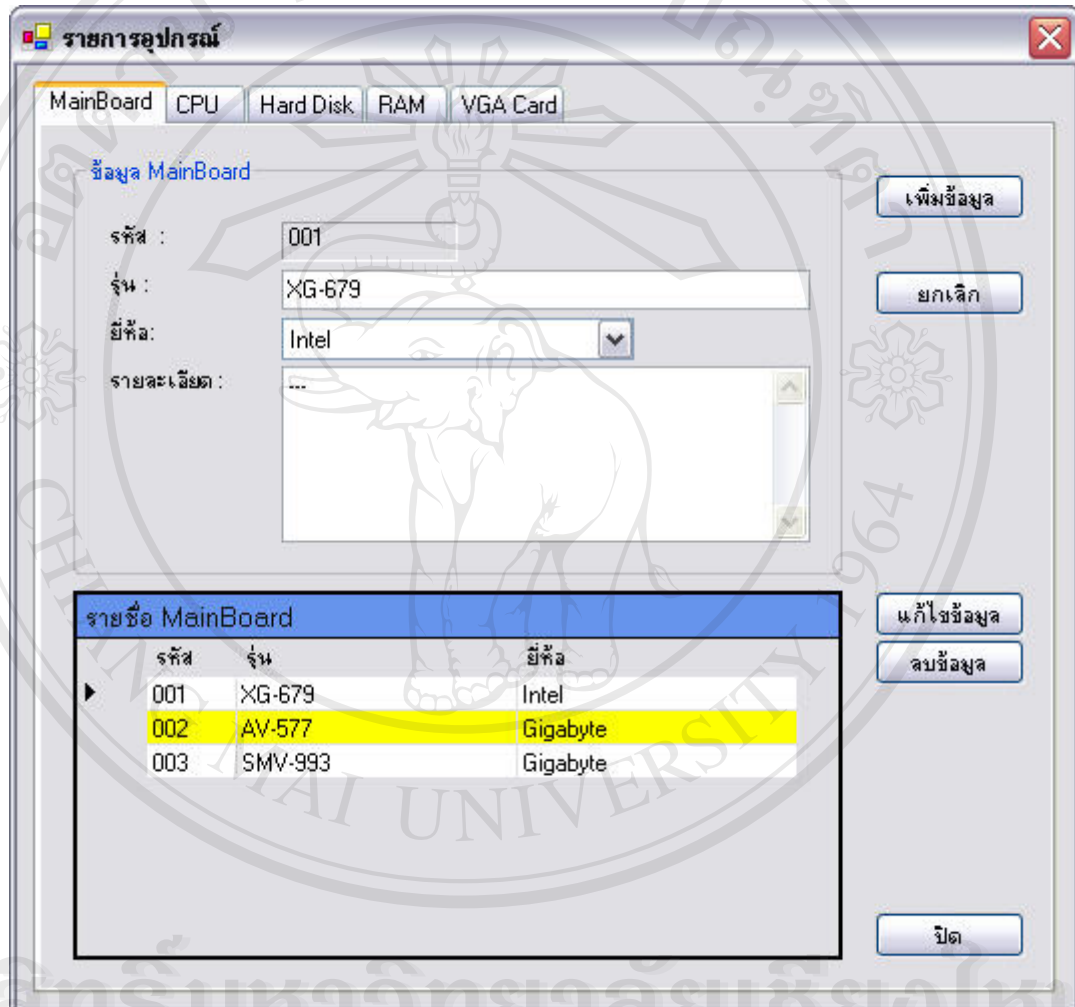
รายการอุปกรณ์

MainBoard | CPU | Hard Disk | RAM | VGA Card

ข้อมูล MainBoard

รหัส : 001

รุ่น : XG-679

ยี่ห้อ: Intel

รายละเอียด : ...

เพิ่มข้อมูล

ยกเลิก

รายชื่อ MainBoard

| | รหัส | รุ่น | ยี่ห้อ |
|---|---|---|---|
| ▶ | 001 | XG-679 | Intel |
| | 002 | AV-577 | Gigabyte |
| | 003 | SMV-993 | Gigabyte |

แก้ไขข้อมูล

ลบข้อมูล

ปิด

CHIANG MAI UNIVERSITY 1964